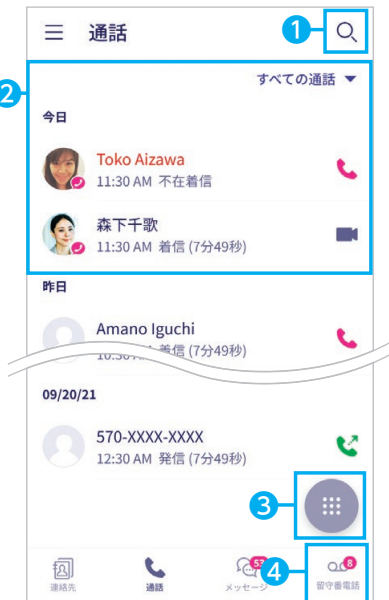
通話

1

2

すべての通話

今日

Toko Aizawa
11:30 AM 不在着信

森下千歌
11:30 AM 着信 (7分49秒)

昨日

Amano Iguchi
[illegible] 着信 (7分49秒)

09/20/21

570-XXXX-XXXX
12:30 AM 発信 (7分49秒)

3

4

連絡先

通話

57
メッセージ

8
留守番電話